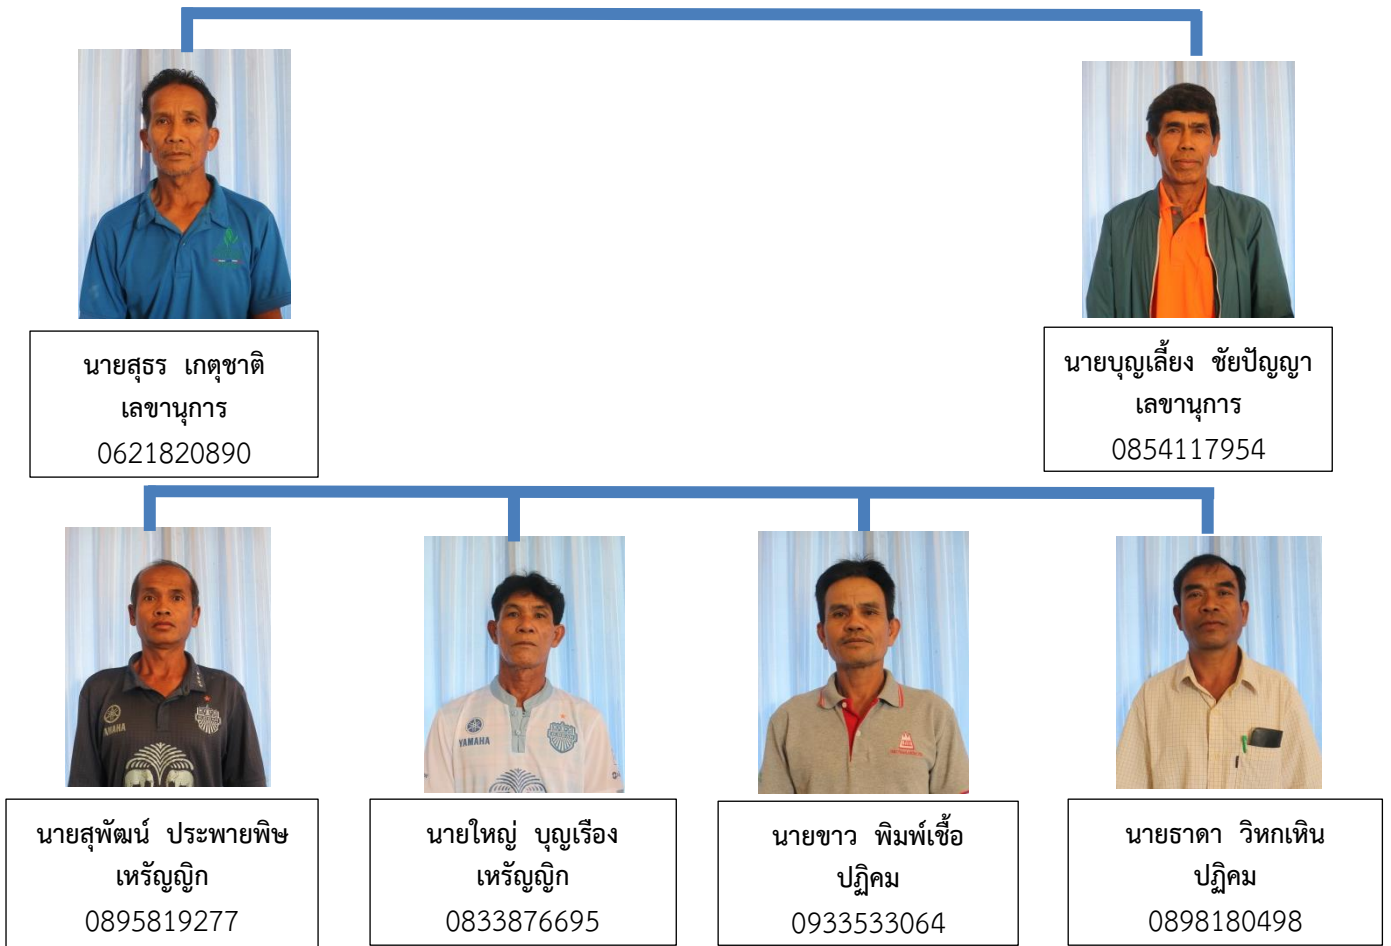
นายสุธร เกตุชาติ
เลขานุการ
0621820890

นายบุญเลี้ยง ชัยปัญญา
เลขานุการ
0854117954

นายสุพัฒน์ ประพายพิษ
เหรัญญิก
0895819277

นายใหญ่ บุญเรือง
เหรัญญิก
0833876695

นายขาว พิมพ์เชื้อ
ปฏิคม
0933533064

นายธาดา วิหกเหิน
ปฏิคม
0898180498